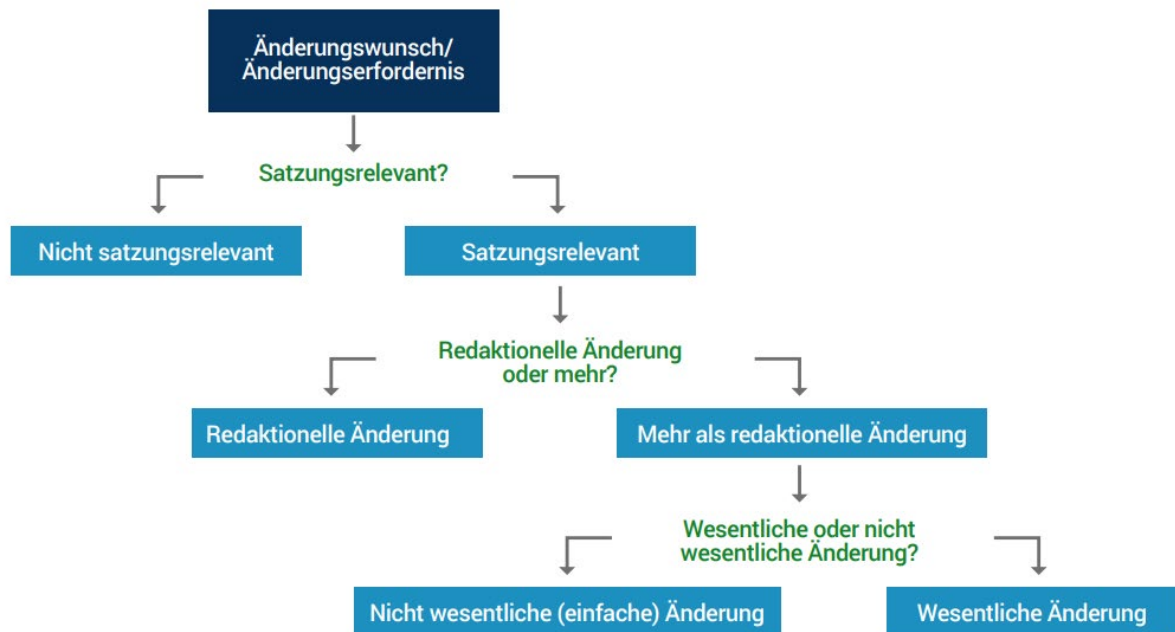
Änderungswunsch/
Änderungserfordernis

Satzungsrelevant?

Nicht satzungsrelevant

Satzungsrelevant

Redaktionelle Änderung oder mehr?

Redaktionelle Änderung

Mehr als redaktionelle Änderung

Wesentliche oder nicht wesentliche Änderung?

Nicht wesentliche (einfache) Änderung

Wesentliche Änderung